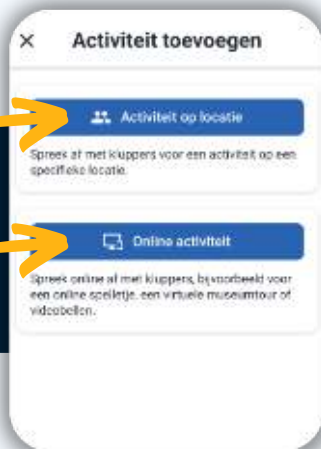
× Activiteit toevoegen

Activiteit op locatie

Spreek af met kluppers voor een activiteit op een specifieke locatie.

Online activiteit

Spreek online af met kluppers, bijvoorbeeld voor een online spelletje, een virtuele museumtour of videobellen.